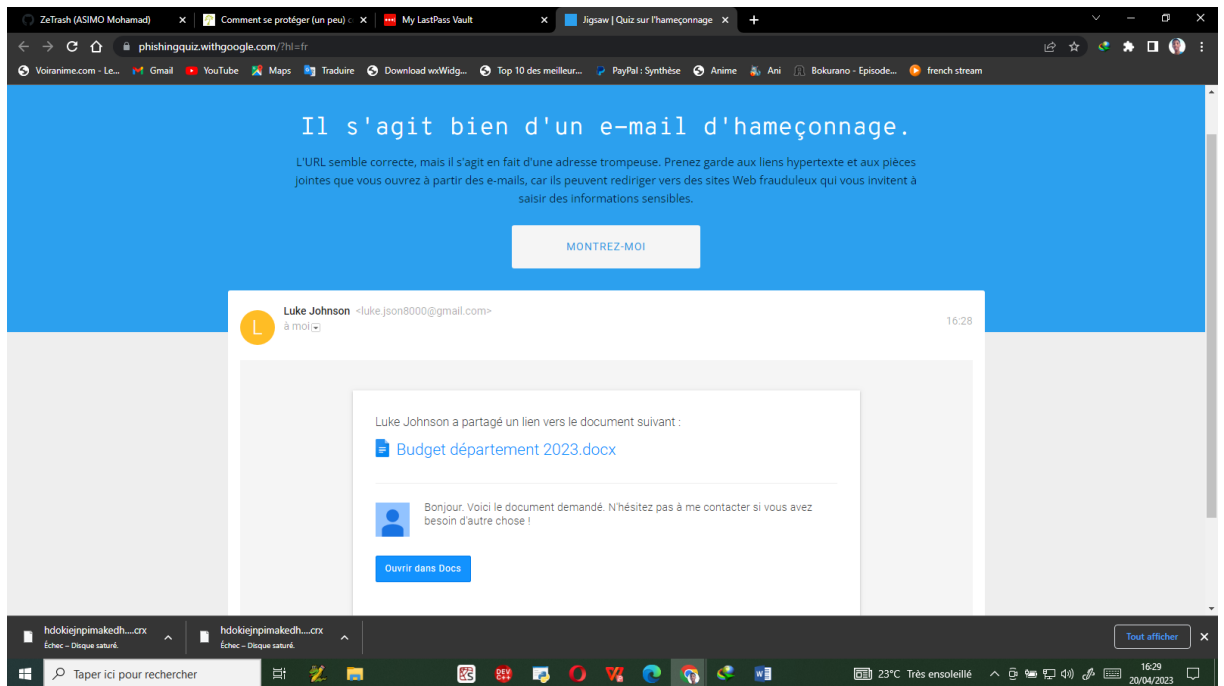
ZeTrash (ASIMO Mohamad) ×
Comment se protéger (un peu) c ×
My LastPass Vault ×
Jigsaw | Quiz sur l'hameçonnage ×
+

phishingquiz.withgoogle.com/?hl=fr

Voiranime.com - Le... Gmail YouTube Maps Traduire Download wxWidg... Top 10 des meilleur... PayPal : Synthèse Anime Ani Bokurano - Episode... french stream

Il s'agit bien d'un e-mail d'hameçonnage.

L'URL semble correcte, mais il s'agit en fait d'une adresse trompeuse. Prenez garde aux liens hypertexte et aux pièces jointes que vous ouvrez à partir des e-mails, car ils peuvent rediriger vers des sites Web frauduleux qui vous invitent à saisir des informations sensibles.

MONTREZ-MOI

L
Luke Johnson <luke.json8000@gmail.com>
à moi
16:28

Luke Johnson a partagé un lien vers le document suivant :

Budget département 2023.docx

Bonjour. Voici le document demandé. N'hésitez pas à me contacter si vous avez besoin d'autre chose !

Ouvrir dans Docs

hdokiejnpimakedh....crx
Échec – Disque saturé.
hdokiejnpimakedh....crx
Échec – Disque saturé.
Tout afficher

Taper ici pour rechercher
23°C Très ensoleillé
16:29
20/04/2023